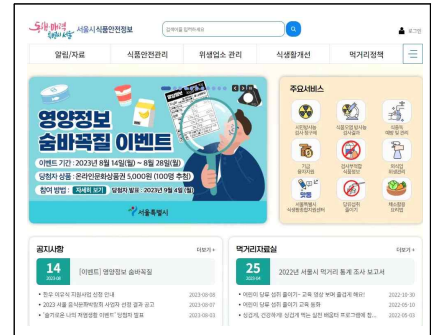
서울시 식품안전정보

검색어를 입력하세요

로그인

알림/자료 | 식품안전관리 | 위생업소 관리 | 식생활개선 | 먹거리정책

영양정보 숨바꼭질 이벤트

이벤트 기간 : 2023년 8월 14일(월) ~ 8월 28일(월)

당첨자 상품 : 온라인문화상품권 5,000원 (100명 추첨)

참여 방법 : 자세히 보기 | 당첨자 발표 : 2023년 9월 4일 (월)

서울특별시

주요서비스

공지사항 | 더보기 +

14 2023.08

[이벤트] 영양정보 숨바꼭질

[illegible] 2023-08-08

2023 서울 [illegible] 2023-08-07

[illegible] 2023-08-03

먹거리자료실 | 더보기 +

25 2023.07

2022년 서울시 먹거리 통계 조사 보고서

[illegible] 2022-10-30

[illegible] 2022-10-30

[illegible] 2022-10-30